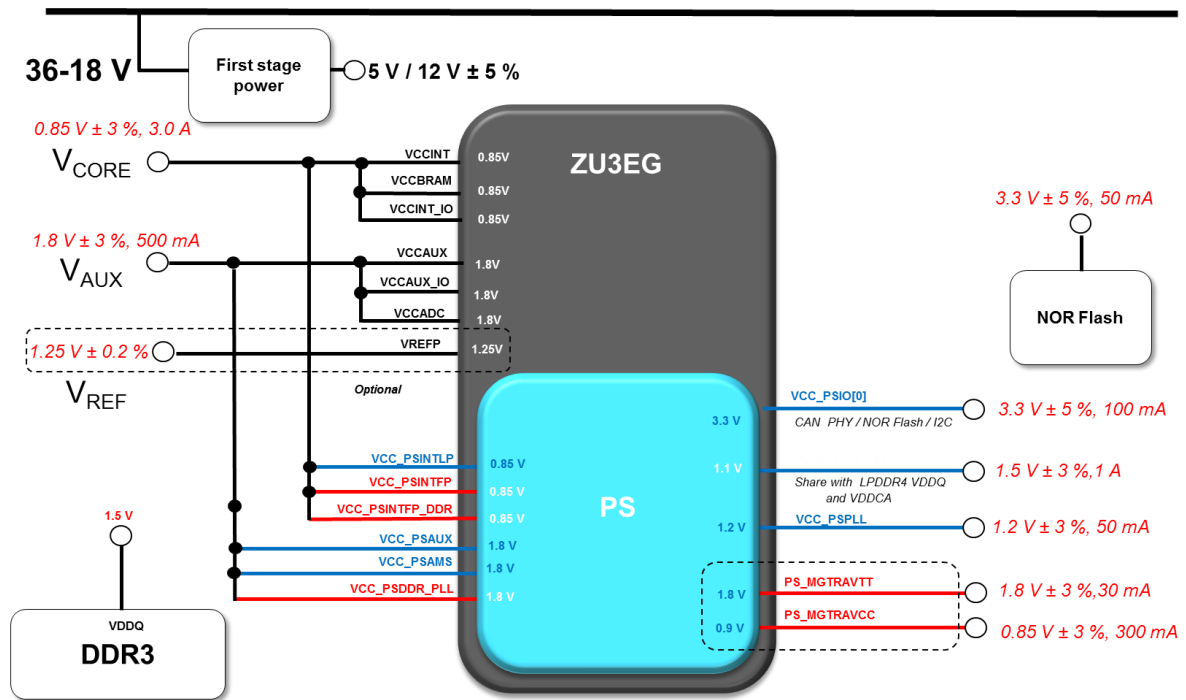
36-18 V

First stage power

5 V / 12 V ± 5 %

0.85 V ± 3 %, 3.0 A

$V_{CORE}$

VCCINT 0.85V

VCCBRAM 0.85V

VCCINT_IO 0.85V

ZU3EG

1.8 V ± 3 %, 500 mA

$V_{AUX}$

VCCAUX 1.8V

VCCAUX_IO 1.8V

VCCADC 1.8V

1.25 V ± 0.2 %

VREFP 1.25V

$V_{REF}$

Optional

3.3 V ± 5 %, 50 mA

NOR Flash

VCC_PSIO[0]

3.3 V

CAN PHY / NOR Flash / I2C

3.3 V ± 5 %, 100 mA

VCC_PSINTLP 0.85 V

VCC_PSINTFP 0.85 V

VCC_PSINTFP_DDR 0.85 V

PS

1.1 V

Share with LPDDR4 VDDQ and VDDCA

1.5 V ± 3 %,1 A

1.2 V

VCC_PSPLL

1.2 V ± 3 %, 50 mA

1.5 V

VCC_PSAUX 1.8 V

VCC_PSAMS 1.8 V

VCC_PSDDR_PLL 1.8 V

1.8 V

PS_MGTRAVTT

1.8 V ± 3 %,30 mA

0.9 V

PS_MGTRAVCC

0.85 V ± 3 %, 300 mA

VDDQ

DDR3